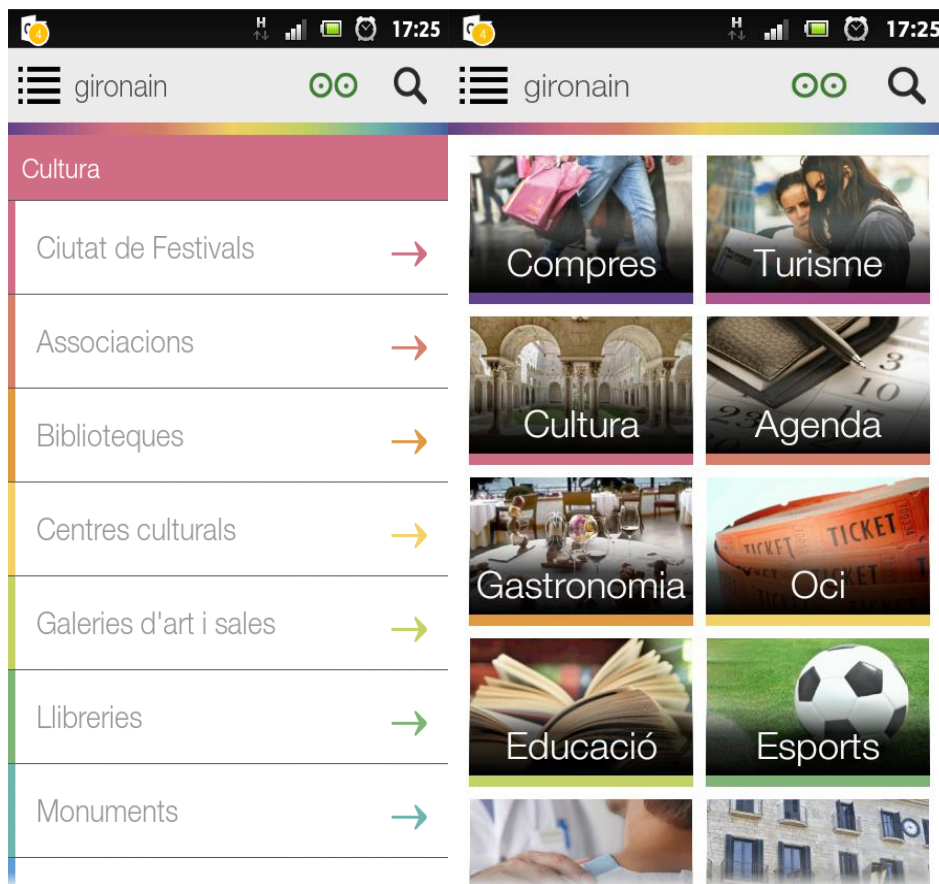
4 H 17:25

gironain

Cultura

Ciutat de Festivals →

Associacions →

Biblioteques →

Centres culturals →

Galeries d'art i sales →

Llibreries →

Monuments →

4 H 17:25

gironain

Compres

Turisme

Cultura

Agenda

Gastronomia

Oci

Educació

Esports